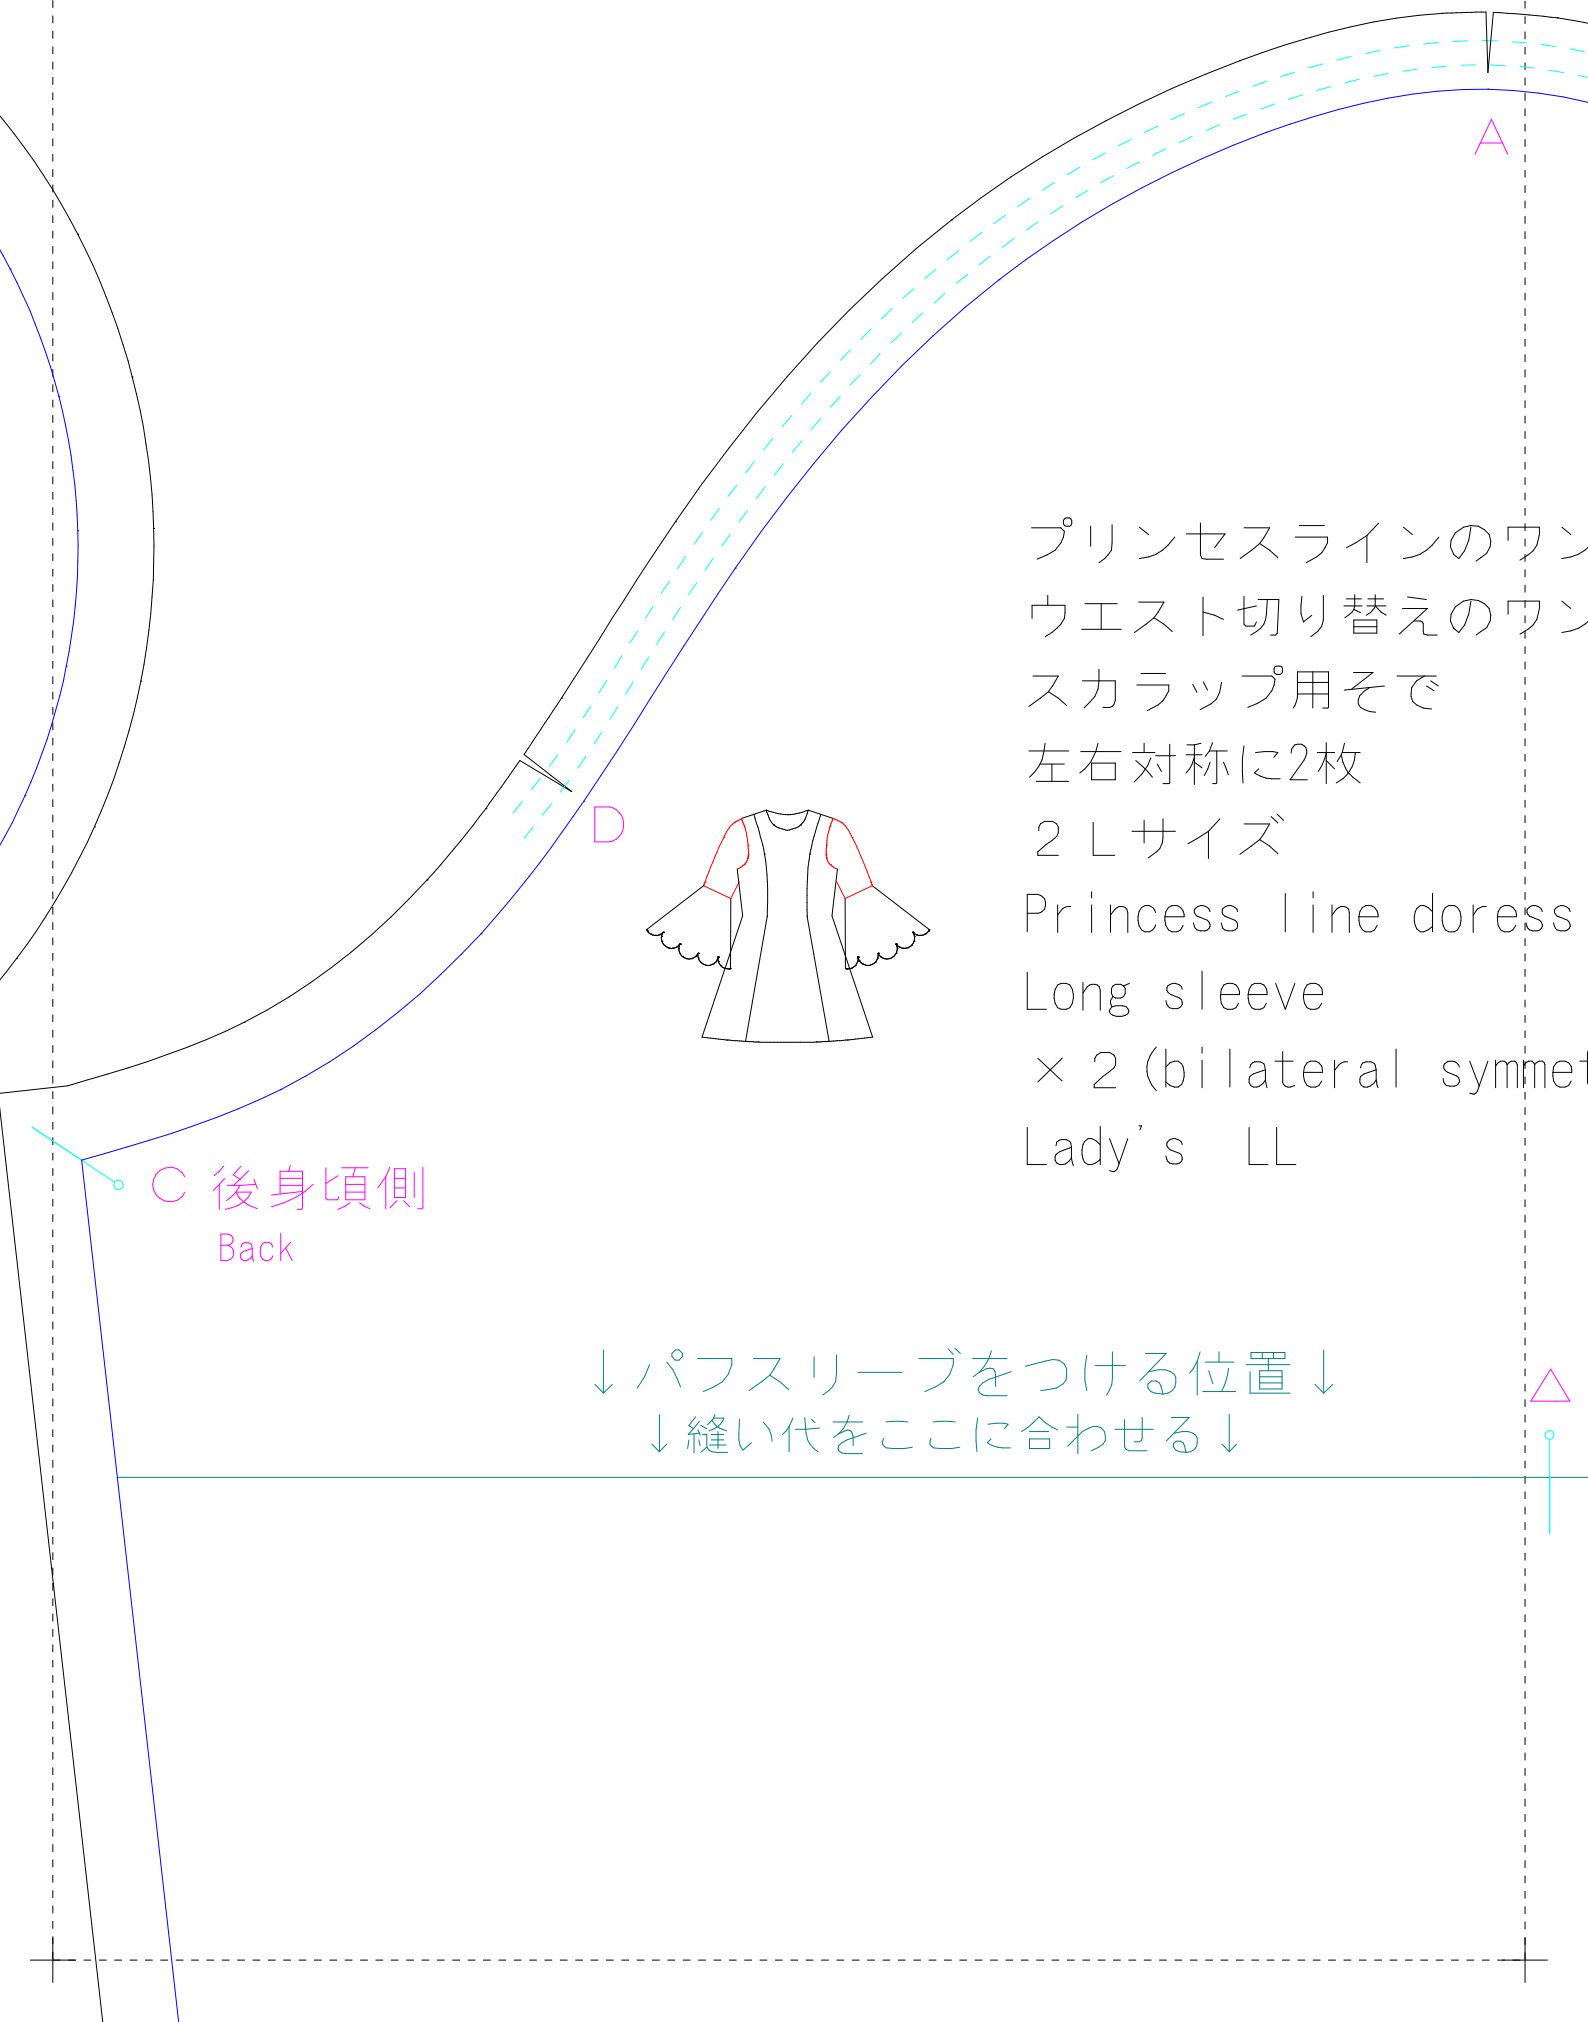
A

プリンセスラインのワン
ウエスト切り替えのワン
スカラップ用そで
左右対称に2枚
２Ｌサイズ
Princess line doress
Long sleeve
×２(bilateral symmet
Lady's LL

D

C 後身頃側
Back

↓パフスリーブをつける位置↓
↓縫い代をここに合わせる↓

△